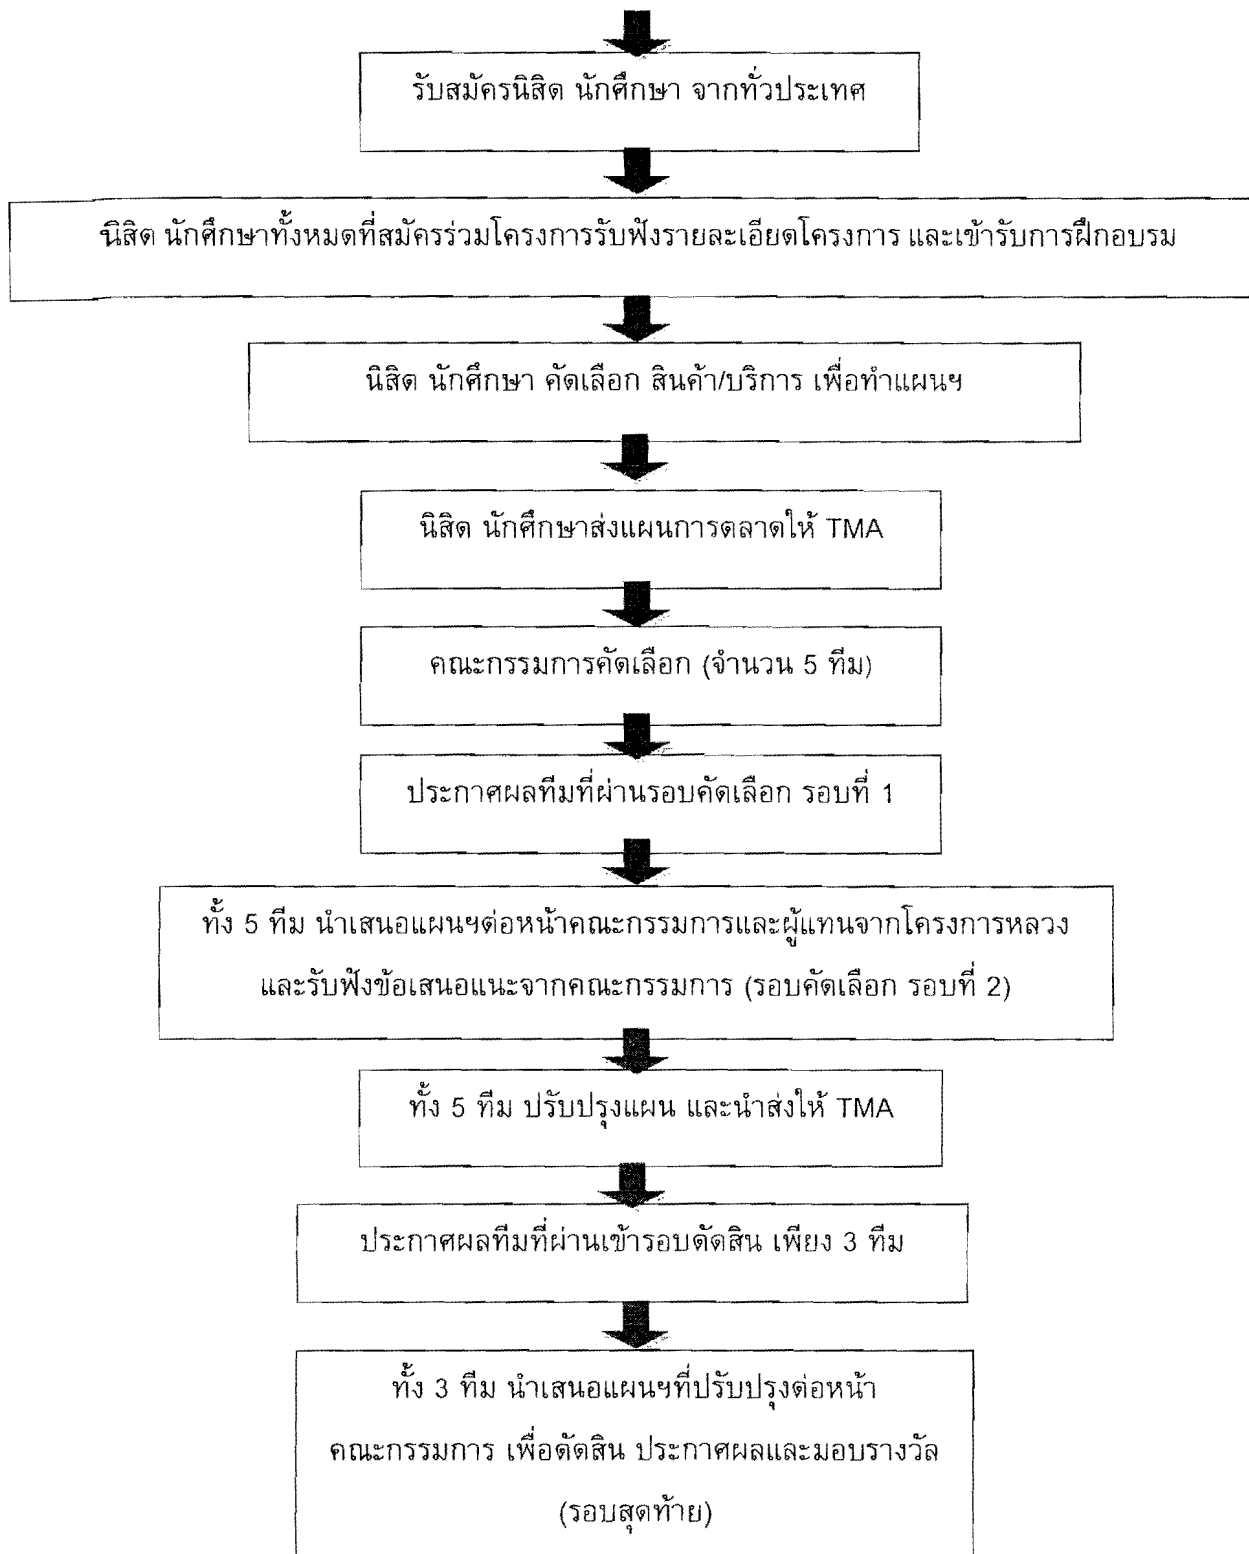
รับสมัครนิสิต นักศึกษา จากทั่วประเทศ

นิสิต นักศึกษาทั้งหมดที่สมัครร่วมโครงการรับฟังรายละเอียดโครงการ และเข้ารับการฝึกอบรม

นิสิต นักศึกษา คัดเลือก สินค้า/บริการ เพื่อทำแผนฯ

นิสิต นักศึกษาส่งแผนการตลาดให้ TMA

คณะกรรมการคัดเลือก (จำนวน 5 ทีม)

ประกาศผลทีมที่ผ่านรอบคัดเลือก รอบที่ 1

ทั้ง 5 ทีม นำเสนอแผนฯต่อหน้าคณะกรรมการและผู้แทนจากโครงการหลวง และรับฟังข้อเสนอแนะจากคณะกรรมการ (รอบคัดเลือก รอบที่ 2)

ทั้ง 5 ทีม ปรับปรุงแผน และนำส่งให้ TMA

ประกาศผลทีมที่ผ่านเข้ารอบตัดสิน เพียง 3 ทีม

ทั้ง 3 ทีม นำเสนอแผนฯที่ปรับปรุงต่อหน้า คณะกรรมการ เพื่อตัดสิน ประกาศผลและมอบรางวัล (รอบสุดท้าย)